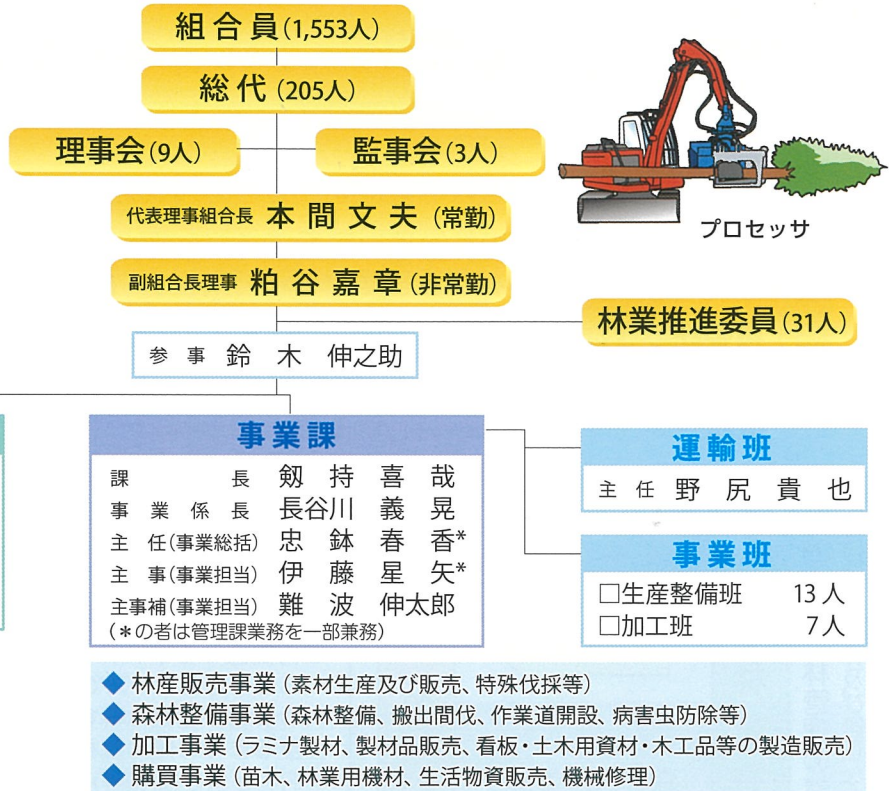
組合員(1,553人)

総代(205人)

理事会(9人)

監事会(3人)

代表理事組合長 本間文夫(常勤)

副組合長理事 粕谷嘉章(非常勤)

林業推進委員(31人)

プロセッサ

参事 鈴木伸之助

事業課

課長 剱持喜哉
事業係長 長谷川義晃
主任(事業総括) 忠鉢春香*
主事(事業担当) 伊藤星矢*
主事補(事業担当) 難波伸太郎
(*の者は管理課業務を一部兼務)

運輸班

主任 野尻貴也

事業班

□生産整備班 13人
□加工班 7人

◆ 林産販売事業(素材生産及び販売、特殊伐採等)
◆ 森林整備事業(森林整備、搬出間伐、作業道開設、病害虫防除等)
◆ 加工事業(ラミナ製材、製材品販売、看板・土木用資材・木工品等の製造販売)
◆ 購買事業(苗木、林業用機材、生活物資販売、機械修理)